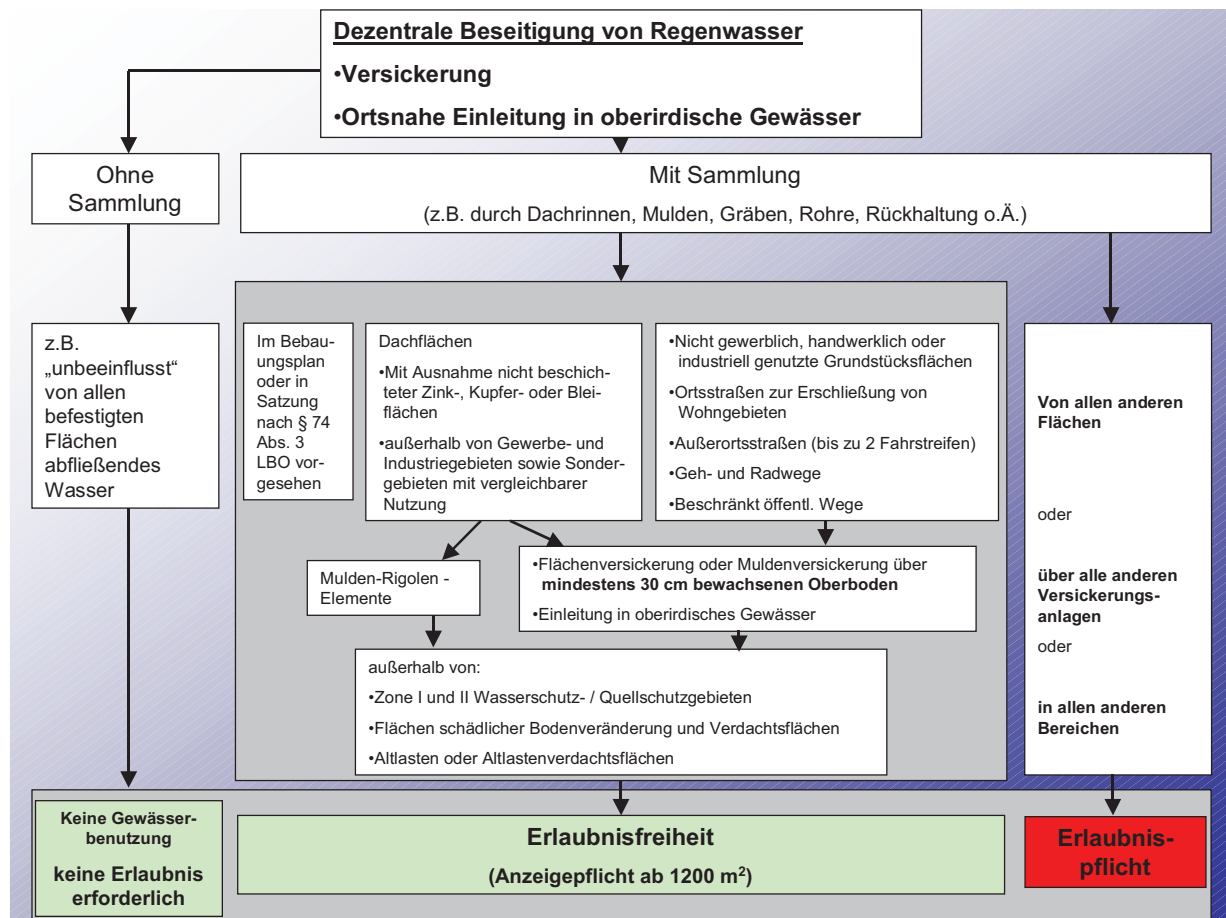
Dezentrale Beseitigung von Regenwasser

•Versickerung

•Ortsnahe Einleitung in oberirdische Gewässer

Ohne Sammlung

Mit Sammlung

(z.B. durch Dachrinnen, Mulden, Gräben, Rohre, Rückhaltung o.Ä.)

z.B. „unbeeinflusst“ von allen befestigten Flächen abfließendes Wasser

Im Bebauungsplan oder in Satzung nach § 74 Abs. 3 LBO vorgesehen

Dachflächen

•Mit Ausnahme nicht beschichteter Zink-, Kupfer- oder Bleiflächen

•außerhalb von Gewerbe- und Industriegebieten sowie Sondergebieten mit vergleichbarer Nutzung

•Nicht gewerblich, handwerklich oder industriell genutzte Grundstücksflächen

•Ortsstraßen zur Erschließung von Wohngebieten

•Außerortsstraßen (bis zu 2 Fahrstreifen)

•Geh- und Radwege

•Beschränkt öffentl. Wege

Von allen anderen Flächen

oder

über alle anderen Versickerungsanlagen

oder

in allen anderen Bereichen

Mulden-Rigolen - Elemente

•Flächenversickerung oder Muldenversickerung über **mindestens 30 cm bewachsenen Oberboden**

•Einleitung in oberirdisches Gewässer

außerhalb von:

•Zone I und II Wasserschutz- / Quellschutzgebieten

•Flächen schädlicher Bodenveränderung und Verdachtsflächen

•Altlasten oder Altlastenverdachtsflächen

Keine Gewässerbenutzung

keine Erlaubnis erforderlich

Erlaubnisfreiheit

(Anzeigepflicht ab 1200 m$^2$)

Erlaubnispflicht